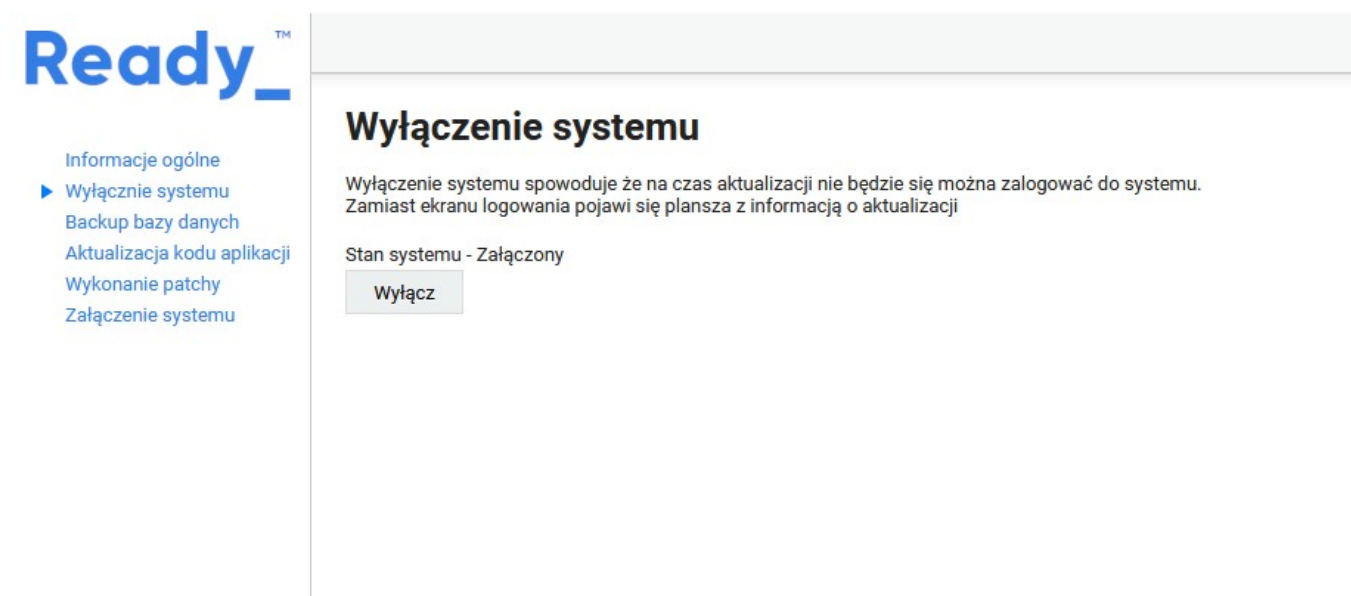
Ready_™

Informacje ogólne
Wyłącznie systemu
Backup bazy danych
Aktualizacja kodu aplikacji
Wykonanie patchy
Załączenie systemu

Wyłączenie systemu

Wyłączenie systemu spowoduje że na czas aktualizacji nie będzie się można zalogować do systemu. Zamiast ekranu logowania pojawi się plansza z informacją o aktualizacji

Stan systemu - Załączony

Wyłącz